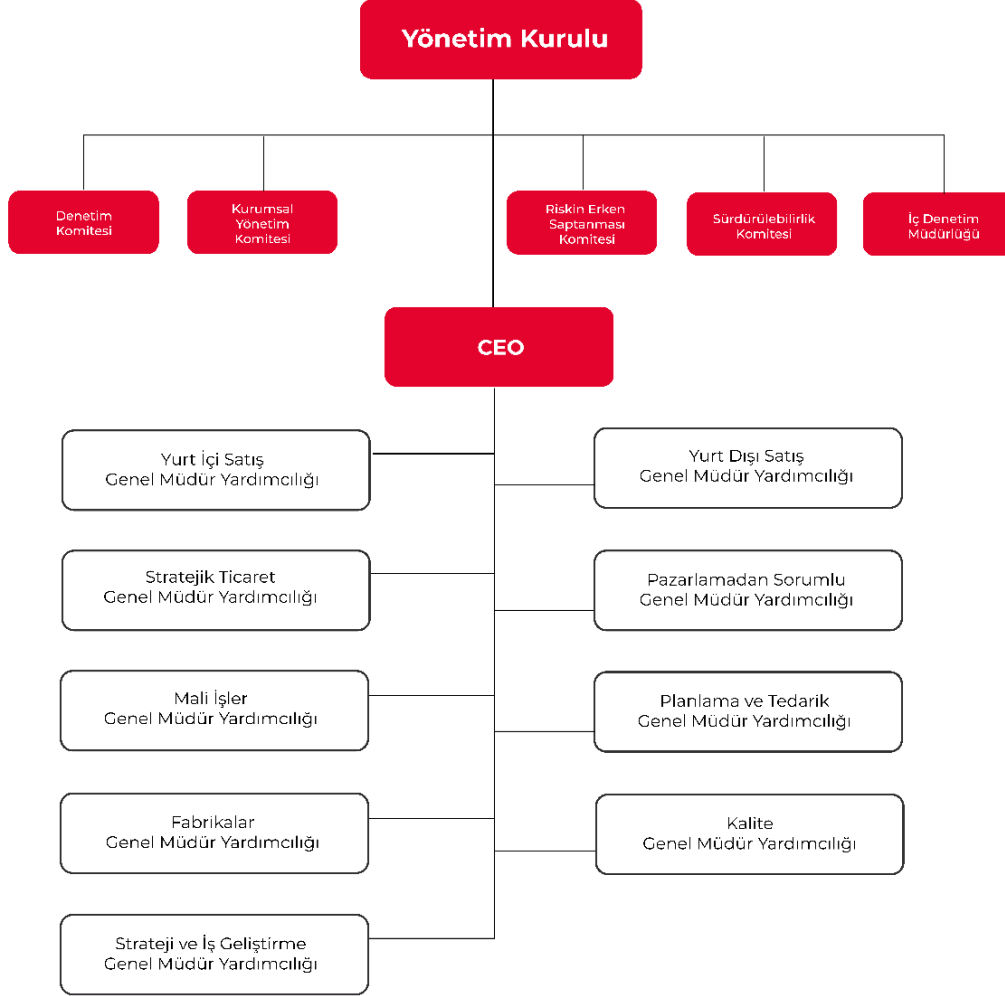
Yönetim Kurulu

Denetim Komitesi

Kurumsal Yönetim Komitesi

Riskin Erken Saptanması Komitesi

Sürdürülebilirlik Komitesi

İç Denetim Müdürlüğü

CEO

Yurt İçi Satış Genel Müdür Yardımcılığı

Yurt Dışı Satış Genel Müdür Yardımcılığı

Stratejik Ticaret Genel Müdür Yardımcılığı

Pazarlamadan Sorumlu Genel Müdür Yardımcılığı

Mali İşler Genel Müdür Yardımcılığı

Planlama ve Tedarik Genel Müdür Yardımcılığı

Fabrikalar Genel Müdür Yardımcılığı

Kalite Genel Müdür Yardımcılığı

Strateji ve İş Geliştirme Genel Müdür Yardımcılığı